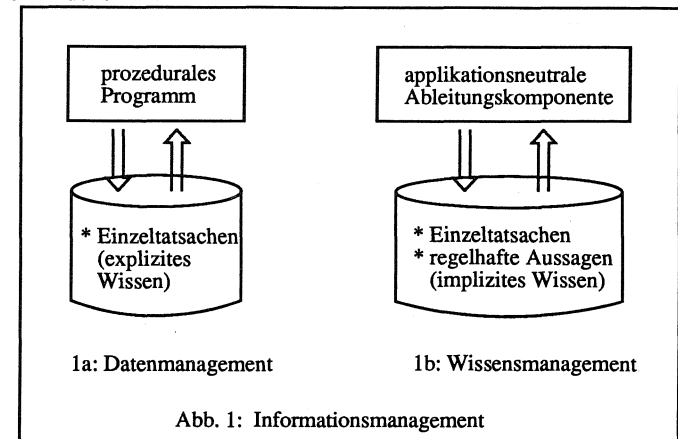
prozedurales Programm

* Einzeltatsachen (explizites Wissen)

1a: Datenmanagement

applikationsneutrale Ableitungskomponente

* Einzeltatsachen
* regelhafte Aussagen (implizites Wissen)

1b: Wissensmanagement

Abb. 1: Informationsmanagement